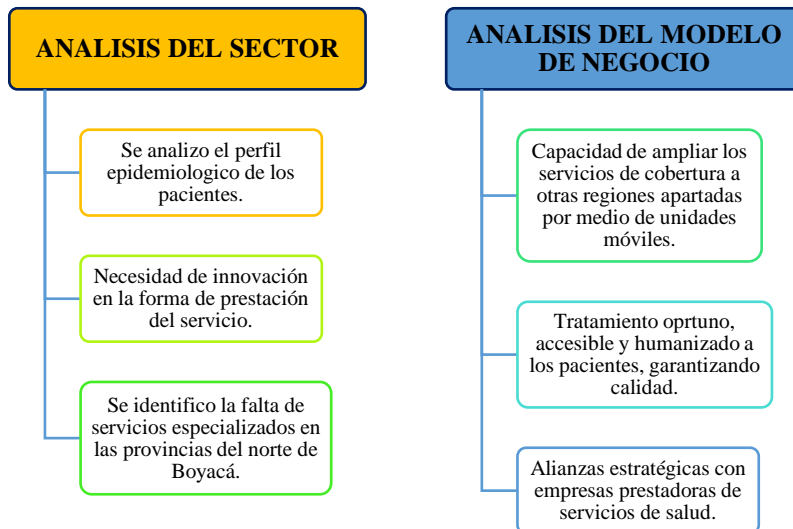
ANALISIS DEL SECTOR

Se analizo el perfil epidemiologico de los pacientes.

Necesidad de innovación en la forma de prestación del servicio.

Se identifico la falta de servicios especializados en las provincias del norte de Boyacá.

ANALISIS DEL MODELO DE NEGOCIO

Capacidad de ampliar los servicios de cobertura a otras regiones apartadas por medio de unidades móviles.

Tratamiento oprtuno, accesible y humanizado a los pacientes, garantizando calidad.

Alianzas estratégicas con empresas prestadoras de servicios de salud.